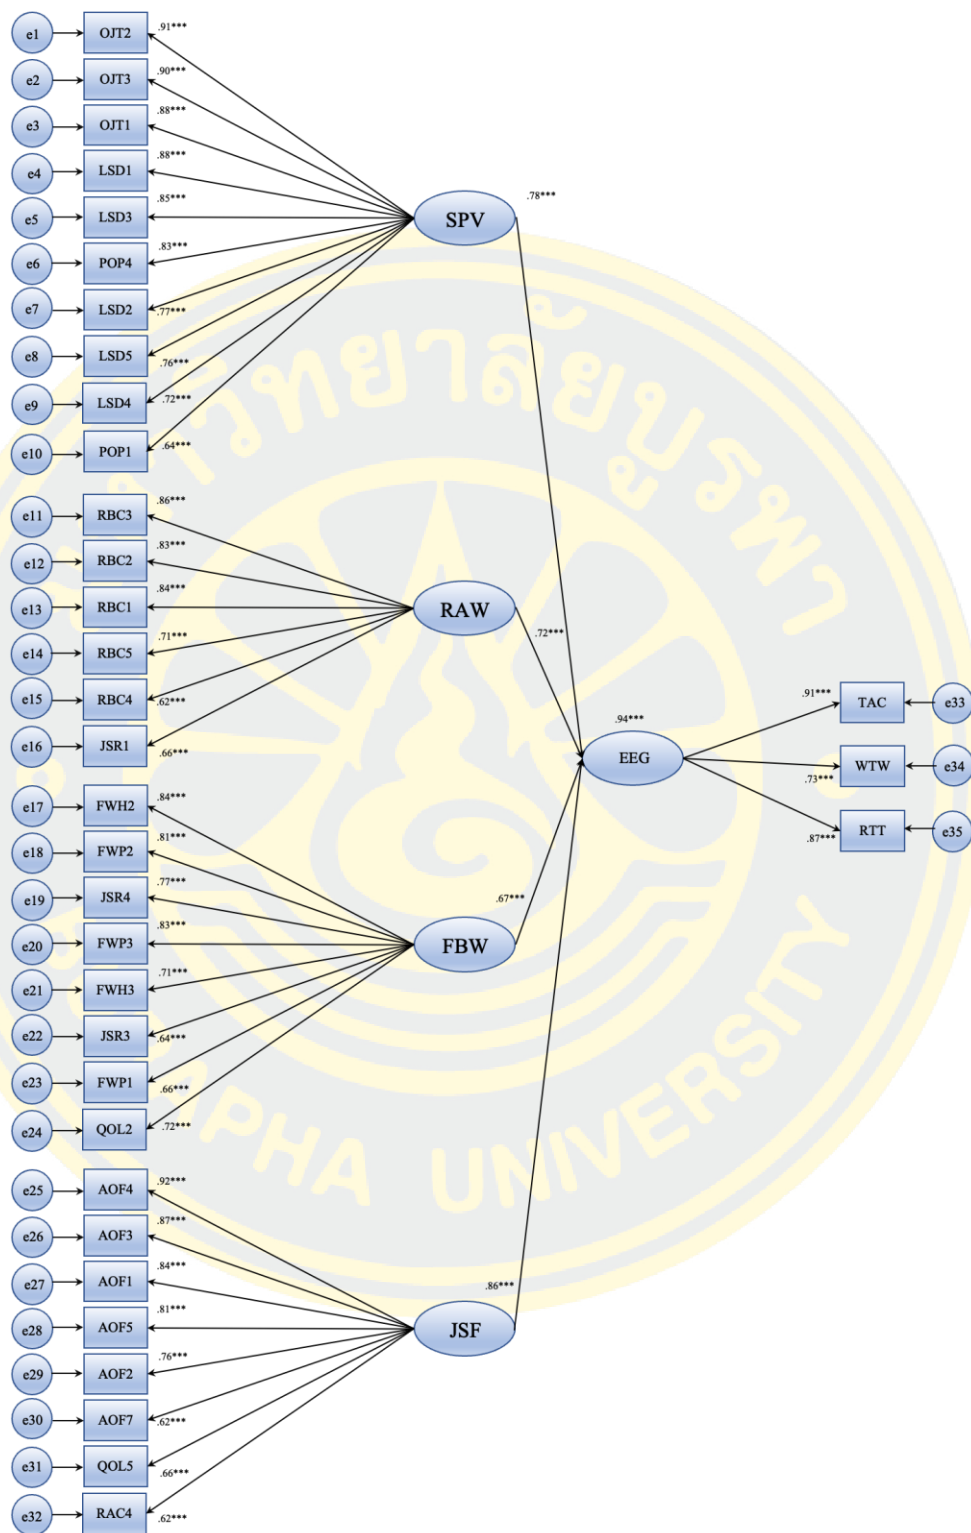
e1 OJT2 .91***
e2 OJT3 .90***
e3 OJT1 .88***
e4 LSD1 .88***
e5 LSD3 .85***
e6 POP4 .83***
e7 LSD2 .77***
e8 LSD5 .76***
e9 LSD4 .72***
e10 POP1 .64***

SPV .78***

e11 RBC3 .86***
e12 RBC2 .83***
e13 RBC1 .84***
e14 RBC5 .71***
e15 RBC4 .62***
e16 JSR1 .66***

RAW .72***

.94***
EEG

.91*** TAC e33
.73*** WTW e34
.87*** RTT e35

e17 FWH2 .84***
e18 FWP2 .81***
e19 JSR4 .77***
e20 FWP3 .83***
e21 FWH3 .71***
e22 JSR3 .64***
e23 FWP1 .66***
e24 QOL2 .72***

FBW .67***

e25 AOF4 .92***
e26 AOF3 .87***
e27 AOF1 .84***
e28 AOF5 .81***
e29 AOF2 .76***
e30 AOF7 .62***
e31 QOL5 .66***
e32 RAC4 .62***

JSF .86***

วิทยาลัยบูรพา
BURAPHA UNIVERSITY